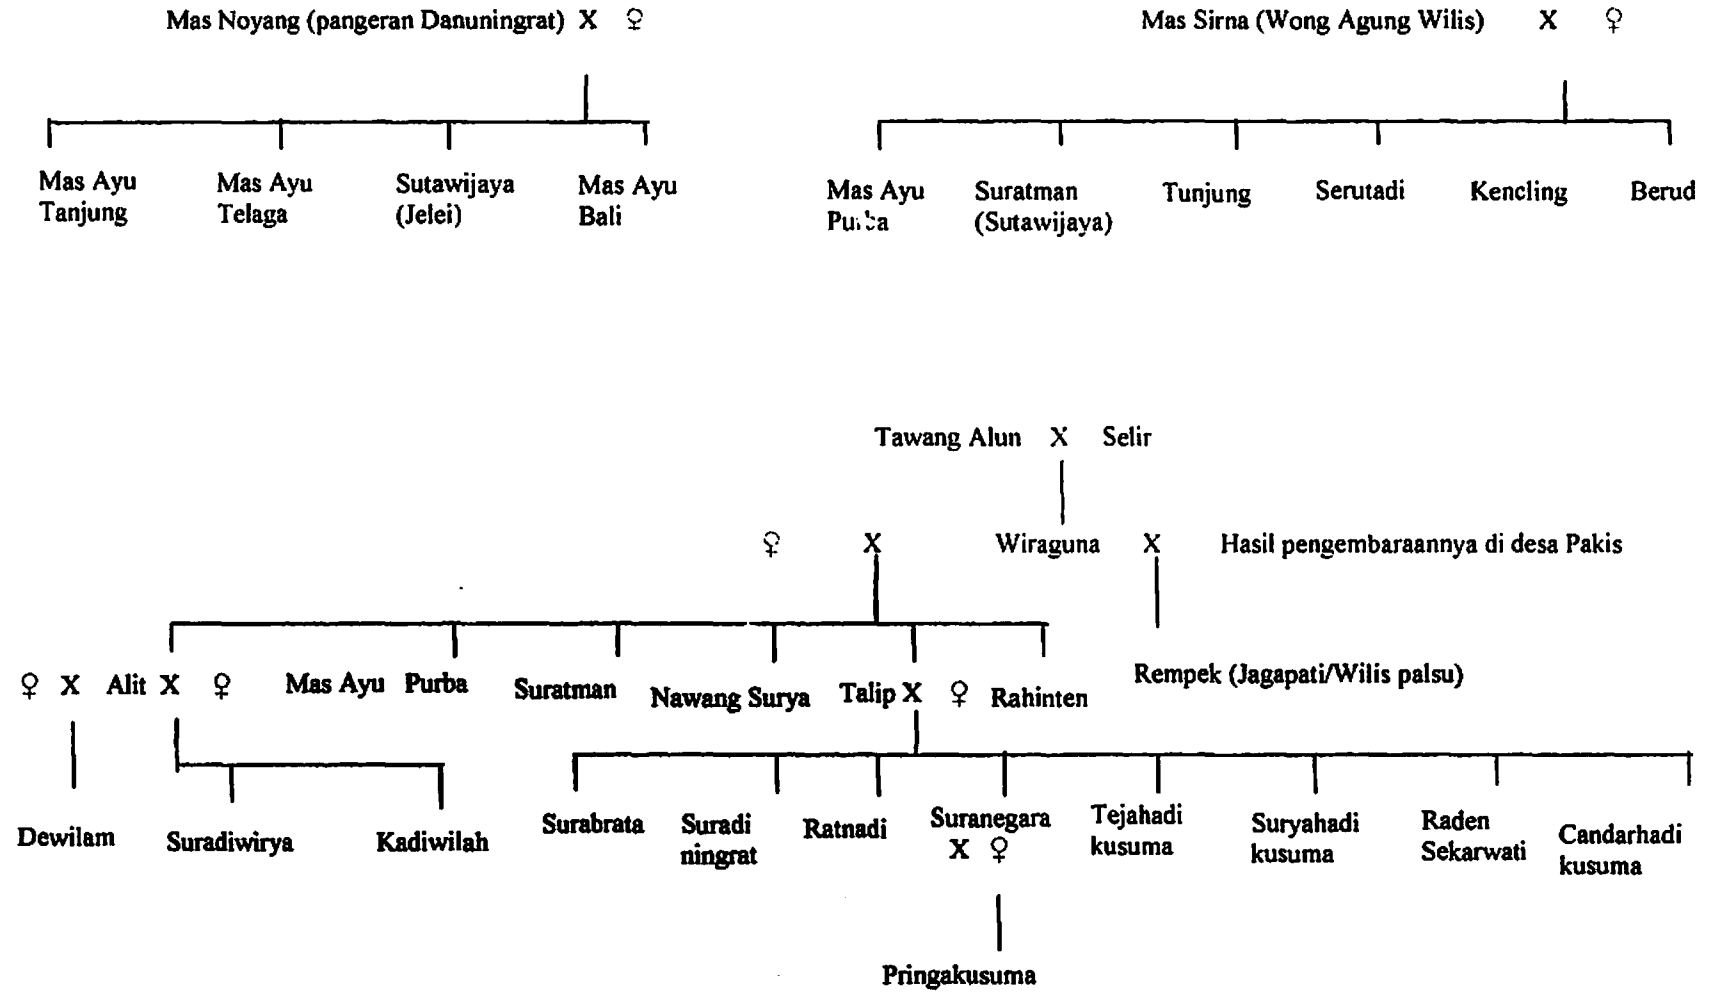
Mas Noyang (pangeran Danuningrat) X ♀

Mas Ayu Tanjung

Mas Ayu Telaga

Sutawijaya (Jelei)

Mas Ayu Bali

Mas Sirna (Wong Agung Wilis) X ♀

Mas Ayu Purba

Suratman (Sutawijaya)

Tunjung

Serutadi

Kencling

Berud

Tawang Alun X Selir

♀ X Wiraguna X Hasil pengembaraannya di desa Pakis

Rempek (Jagapati/Wilis palsu)

♀ X Alit X ♀

Mas Ayu Purba

Suratman

Nawang Surya

Talip X ♀ Rahinten

Dewilam

Suradiwirya

Kadiwilah

Surabrata

Suradi ningrat

Ratnadi

Suranegara X ♀

Tejahadi kusuma

Suryahadi kusuma

Raden Sekarwati

Candarhadi kusuma

Pringakusuma